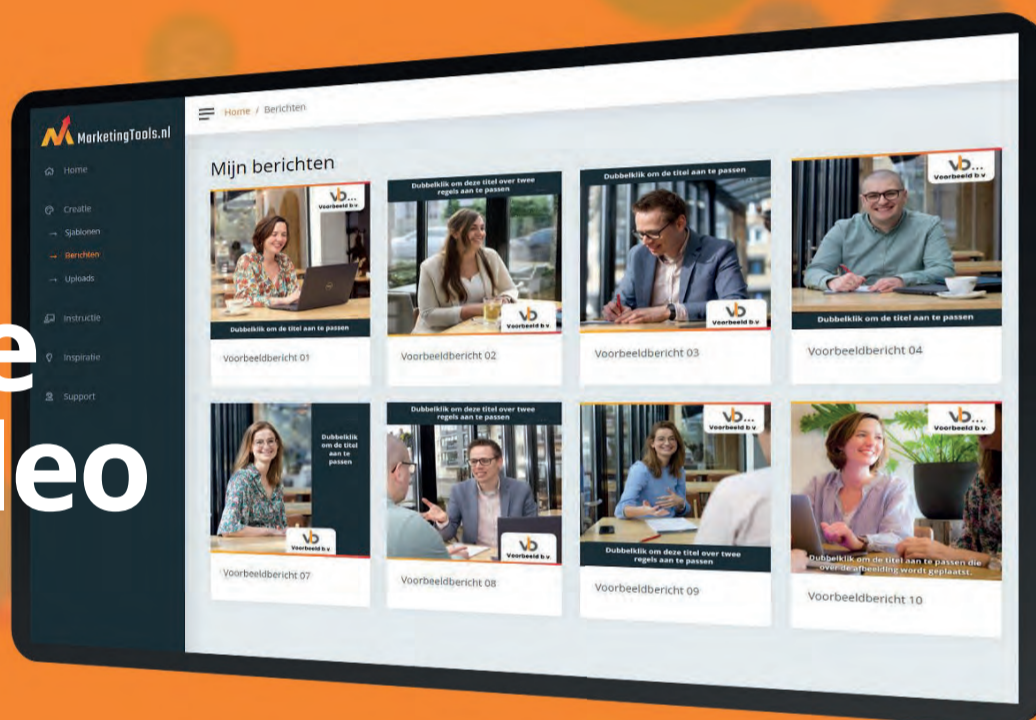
e
leo

MarketingTools.nl

Home
Creatie
Sjablonen
Berichten
Uploads
Instructie
Inspiratie
Support

Home / Berichten

Mijn berichten

vb...
Voorbeeld b.v.
Dubbelklik om de titel aan te passen
Voorbeeldbericht 01

Dubbelklik om deze titel over twee regels aan te passen
vb
Voorbeeld b.v.
Voorbeeldbericht 02

Dubbelklik om de titel aan te passen
vb
Voorbeeld b.v.
Voorbeeldbericht 03

vb...
Voorbeeld b.v.
Dubbelklik om de titel aan te passen
Voorbeeldbericht 04

Dubbelklik om de titel aan te passen
vb
Voorbeeld b.v.
Voorbeeldbericht 07

Dubbelklik om deze titel over twee regels aan te passen
vb
Voorbeeld b.v.
Voorbeeldbericht 08

vb...
Voorbeeld b.v.
Dubbelklik om deze titel over twee regels aan te passen
Voorbeeldbericht 09

vb...
Voorbeeld b.v.
Dubbelklik om de titel aan te passen die over de afbeelding wordt geplaatst.
Voorbeeldbericht 10